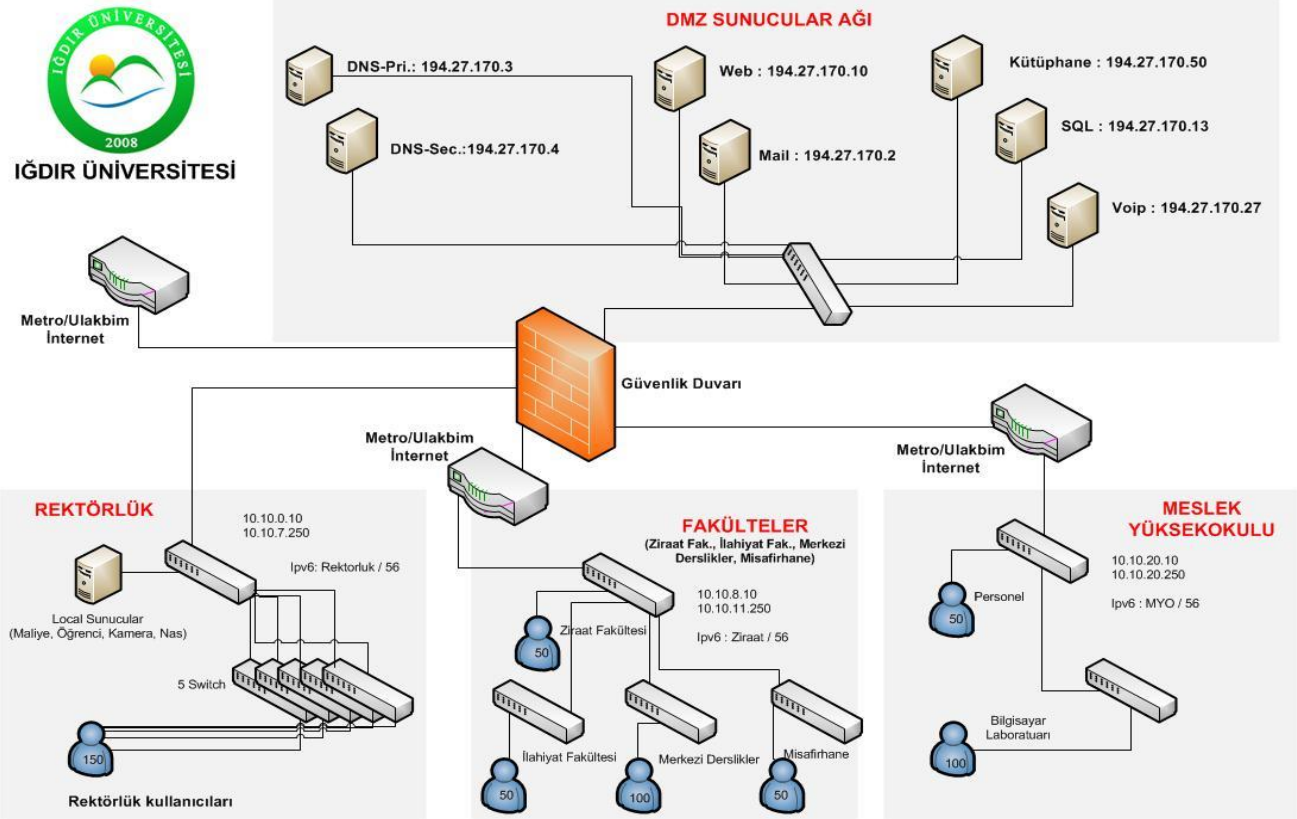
IĞDIR ÜNİVERSİTESİ
2008
IĞDIR ÜNİVERSİTESİ

DMZ SUNUCULAR AĞI

DNS-Pri.: 194.27.170.3
Web : 194.27.170.10
Kütüphane : 194.27.170.50
DNS-Sec.:194.27.170.4
Mail : 194.27.170.2
SQL : 194.27.170.13
Voip : 194.27.170.27

Metro/Ulakbim İnternet

Güvenlik Duvarı

Metro/Ulakbim İnternet

Metro/Ulakbim İnternet

REKTÖRLÜK
10.10.0.10
10.10.7.250
Ipv6: Rektorluk / 56
Local Sunucular (Maliye, Öğrenci, Kamera, Nas)
5 Switch
150
Rektörlük kullanıcıları

FAKÜLTELER
(Ziraat Fak., İlahiyat Fak., Merkezi Derslikler, Misafirhane)
10.10.8.10
10.10.11.250
Ziraat Fakültesi
50
Ipv6 : Ziraat / 56
İlahiyat Fakültesi
50
Merkezi Derslikler
100
Misafirhane
50

MESLEK YÜKSEKOKULU
10.10.20.10
10.10.20.250
Personel
50
Ipv6 : MYO / 56
Bilgisayar Laboratuarı
100